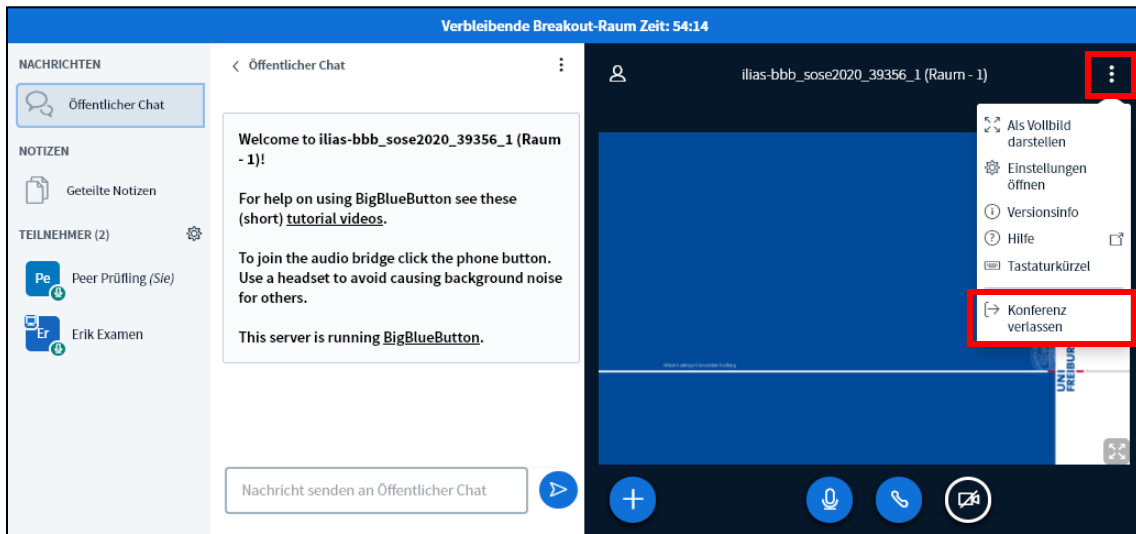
Verbleibende Breakout-Raum Zeit: 54:14

NACHRICHTEN

Öffentlicher Chat

NOTIZEN

Geteilte Notizen

TEILNEHMER (2)

Pe Peer Prüfling (Sie)

Er Erik Examen

Öffentlicher Chat

Welcome to ilias-bbb_sose2020_39356_1 (Raum - 1)!

For help on using BigBlueButton see these (short) tutorial videos.

To join the audio bridge click the phone button. Use a headset to avoid causing background noise for others.

This server is running BigBlueButton.

Nachricht senden an Öffentlicher Chat

ilias-bbb_sose2020_39356_1 (Raum - 1)

Als Vollbild darstellen

Einstellungen öffnen

Versionsinfo

Hilfe

Tastaturkürzel

Konferenz verlassen

Albert-Ludwigs-Universität Freiburg

UNI FREIBURG